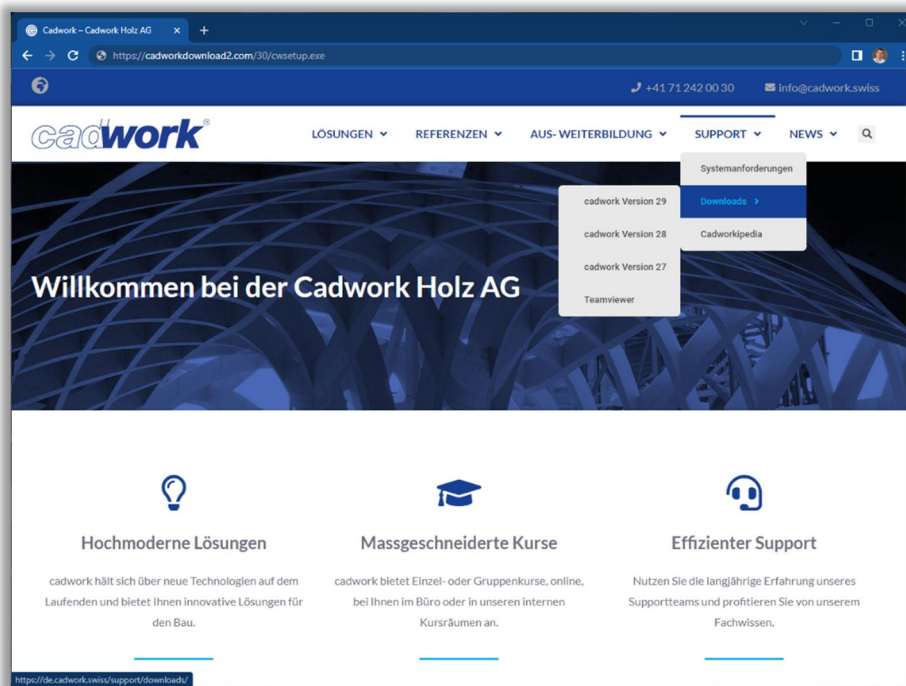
Cadwork – Cadwork Holz AG

https://cadworkdownload2.com/30/cwsetup.exe

+41 71 242 00 30 info@cadwork.swiss

cadwork®

LÖSUNGEN REFERENZEN AUS- WEITERBILDUNG SUPPORT NEWS

Systemanforderungen
Downloads
Cadworkipedia

cadwork Version 29
cadwork Version 28
cadwork Version 27
Teamviewer

Willkommen bei der Cadwork Holz AG

Hochmoderne Lösungen

cadwork hält sich über neue Technologien auf dem Laufenden und bietet Ihnen innovative Lösungen für den Bau.

Massgeschneiderte Kurse

cadwork bietet Einzel- oder Gruppenkurse, online, bei Ihnen im Büro oder in unseren internen Kursräumen an.

Effizienter Support

Nutzen Sie die langjährige Erfahrung unseres Supportteams und profitieren Sie von unserem Fachwissen.

https://de.cadwork.swiss/support/downloads/